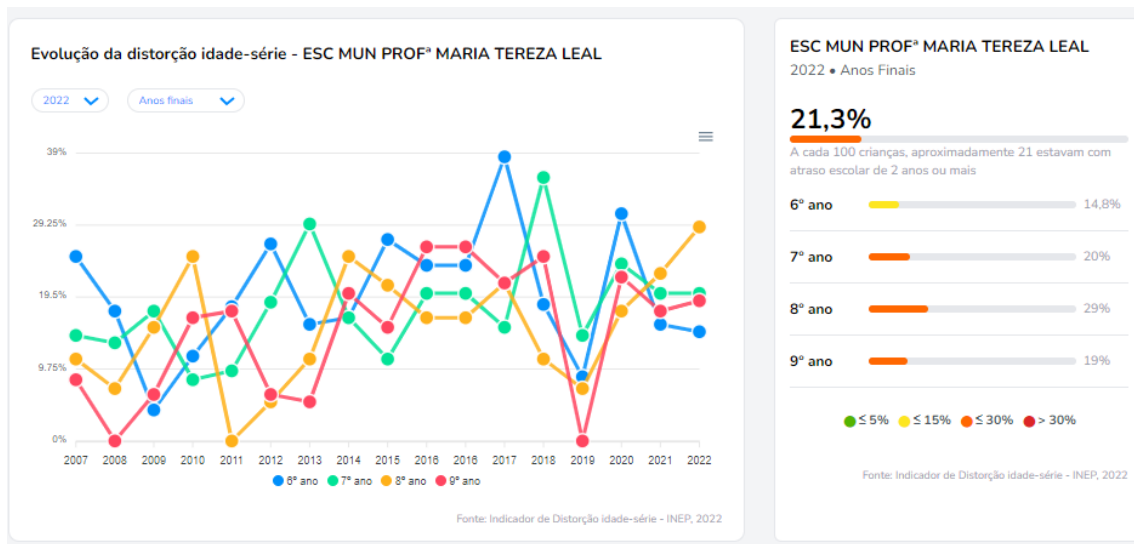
Evolução da distorção idade-série - ESC MUN PROFª MARIA TEREZA LEAL

2022
Anos finais

39%
29,25%
19,5%
9,75%
0%

2007 2008 2009 2010 2011 2012 2013 2014 2015 2016 2016 2017 2018 2019 2020 2021 2022

6º ano 7º ano 8º ano 9º ano

Fonte: Indicador de Distorção idade-série - INEP, 2022

ESC MUN PROFª MARIA TEREZA LEAL
2022 • Anos Finais

21,3%
A cada 100 crianças, aproximadamente 21 estavam com atraso escolar de 2 anos ou mais

| | |
|---|---|
| 6º ano | 14,8% |
| 7º ano | 20% |
| 8º ano | 29% |
| 9º ano | 19% |

≤ 5% ≤ 15% ≤ 30% > 30%

Fonte: Indicador de Distorção idade-série - INEP, 2022